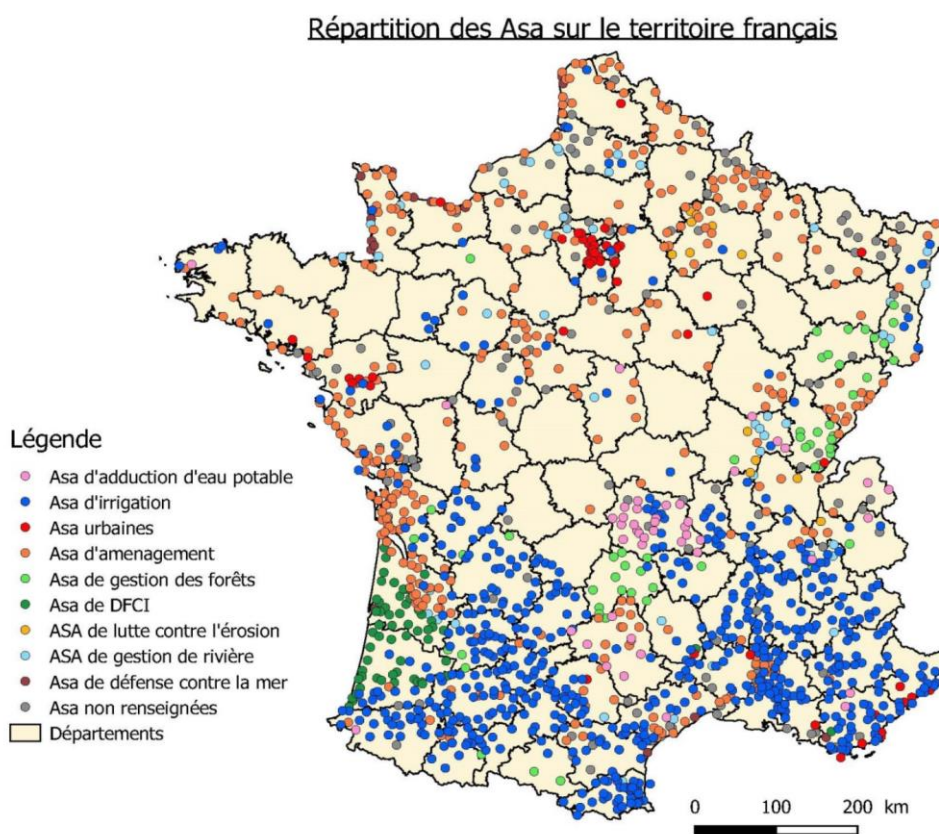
Répartition des Asa sur le territoire français

Légende
Asa d'adduction d'eau potable
Asa d'irrigation
Asa urbaines
Asa d'amenagement
Asa de gestion des forêts
Asa de DFCI
ASA de lutte contre l'érosion
ASA de gestion de rivière
Asa de défense contre la mer
Asa non renseignées
Départements

0 100 200 km